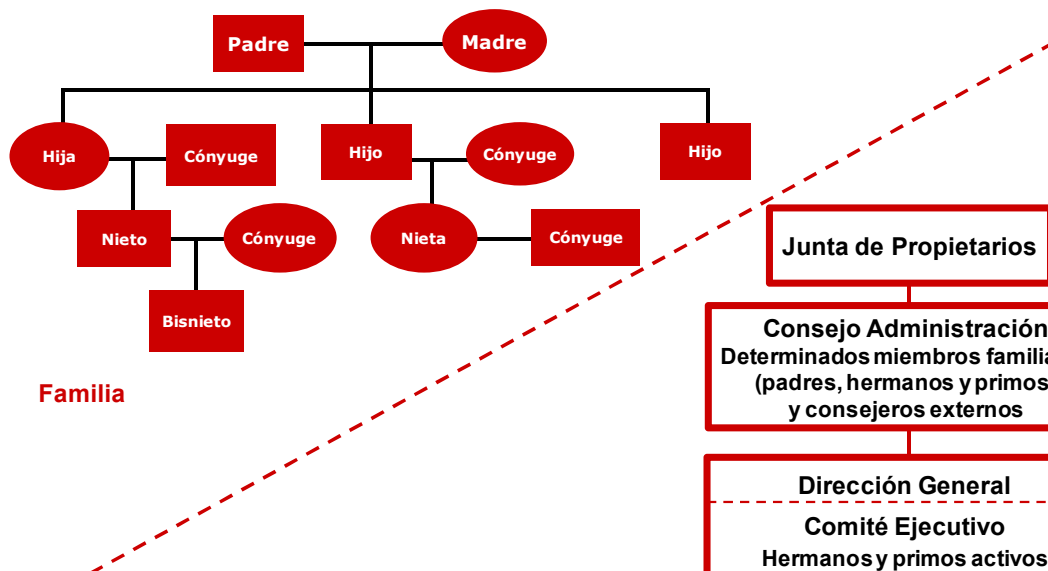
Padre
Madre
Hija
Cónyuge
Hijo
Cónyuge
Hijo
Nieto
Cónyuge
Nieta
Cónyuge
Bisnieto

Familia

Junta de Propietarios

Consejo Administración
Determinados miembros familia
(padres, hermanos y primos
y consejeros externos

Dirección General

Comité Ejecutivo
Hermanos y primos activos